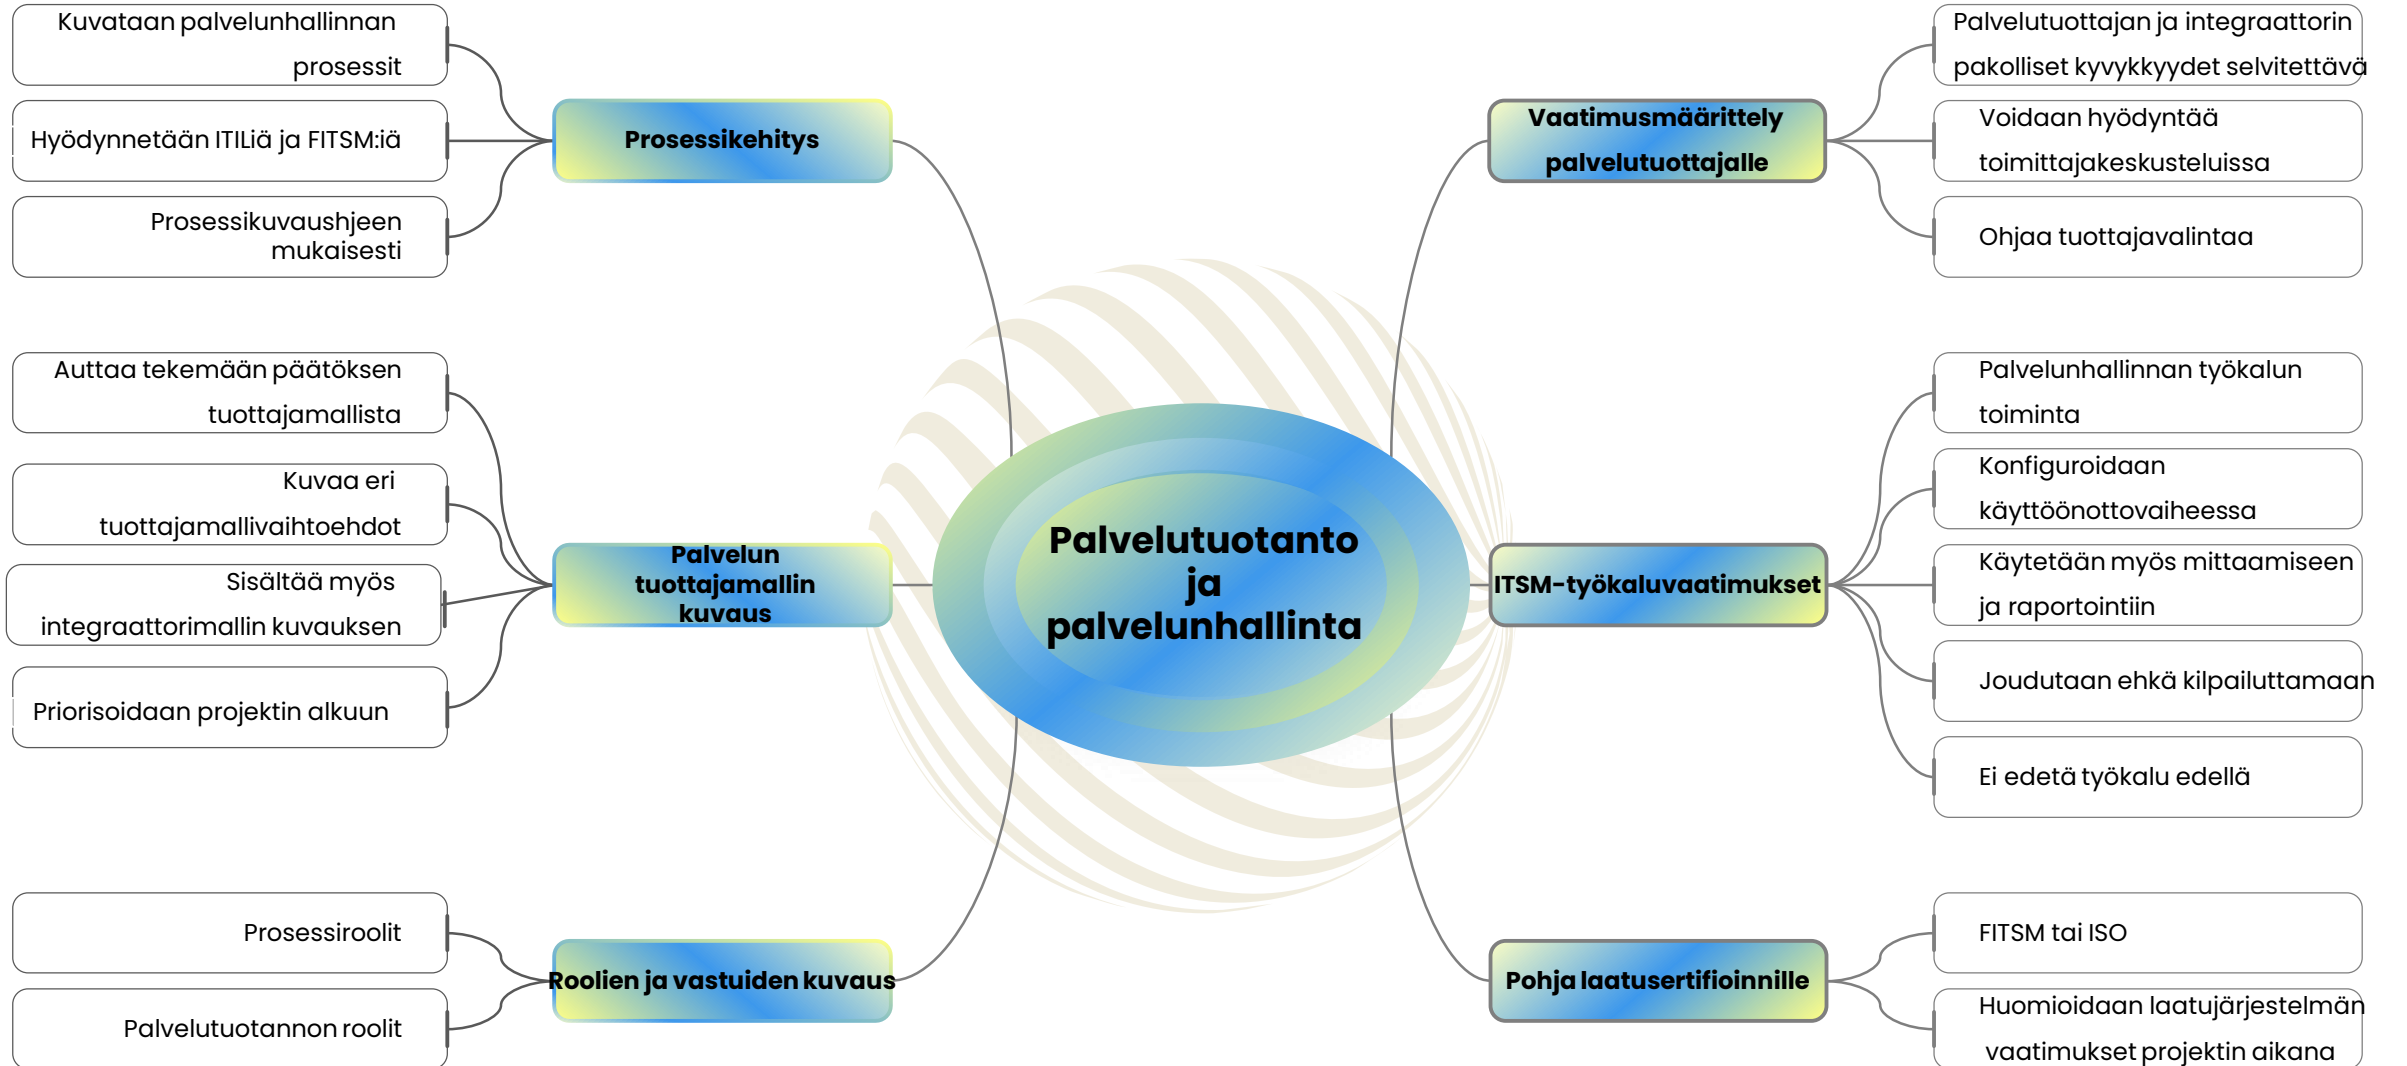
Palvelutuotanto ja palvelunhallinta

Prosessikehitys

Kuvataan palvelunhallinnan prosessit

Hyödynnetään ITILiä ja FITSM:iä

Prosessikuvaushjeen mukaisesti

Palvelun tuottajamallin kuvaus

Auttaa tekemään päätöksen tuottajamallista

Kuvaa eri tuottajamallivaihtoehdot

Sisältää myös integraattorimallin kuvauksen

Priorisoidaan projektin alkuun

Roolien ja vastuiden kuvaus

Prosessiroolit

Palvelutuotannon roolit

Vaatimusmäärittely palvelutuottajalle

Palvelutuottajan ja integraattorin pakolliset kyvykkyydet selvitettävä

Voidaan hyödyntää toimittajakeskusteluissa

Ohjaa tuottajavalintaa

ITSM-työkaluvaatimukset

Palvelunhallinnan työkalun toiminta

Konfiguroidaan käyttöönottovaiheessa

Käytetään myös mittaamiseen ja raportointiin

Joudutaan ehkä kilpailuttamaan

Ei edetä työkalu edellä

Pohja laatusertifioinnille

FITSM tai ISO

Huomioidaan laatujärjestelmän vaatimukset projektin aikana